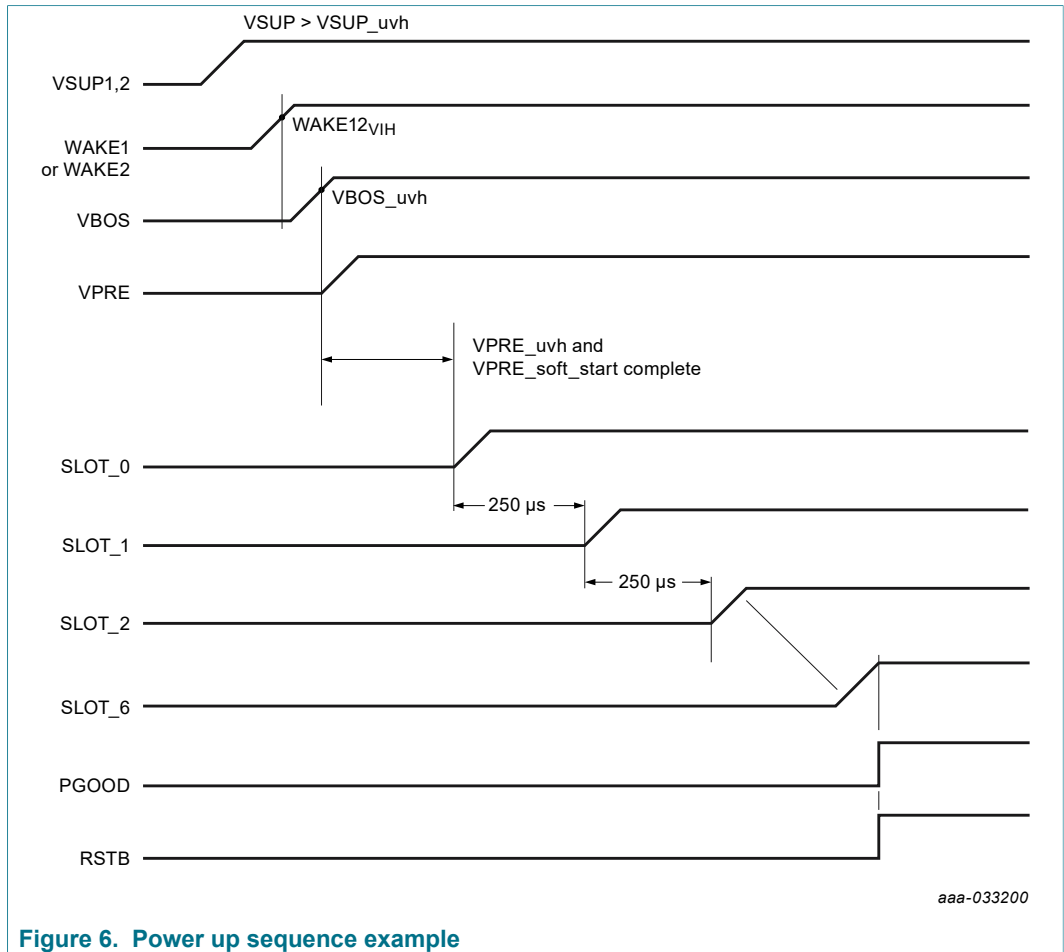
VSUP > VSUP_uvh

VSUP1,2

WAKE1 or WAKE2

WAKE12$_{VIH}$

VBOS

VBOS_uvh

VPRE

VPRE_uvh and VPRE_soft_start complete

SLOT_0

250 µs

SLOT_1

250 µs

SLOT_2

SLOT_6

PGOOD

RSTB

aaa-033200

Figure 6. Power up sequence example